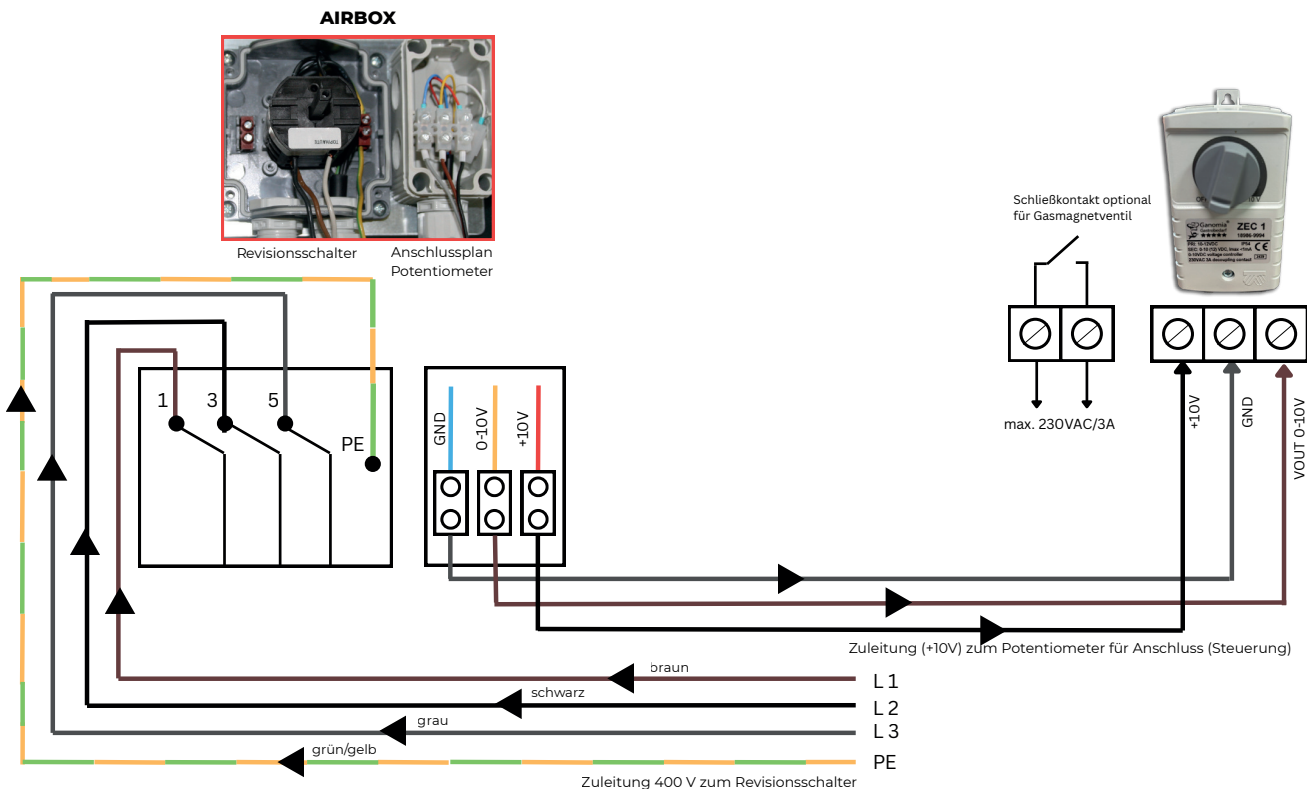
AIRBOX

Revisionsschalter

Anschlussplan Potentiometer

Schließkontakt optional für Gasmagnetventil

ZEC 1

max. 230VAC/3A

+10V

GND

VOUT 0-10V

1

3

5

PE

GND

0-10V

+10V

Zuleitung (+10V) zum Potentiometer für Anschluss (Steuerung)

braun

L 1

schwarz

L 2

grau

L 3

grün/gelb

PE

Zuleitung 400 V zum Revisionsschalter